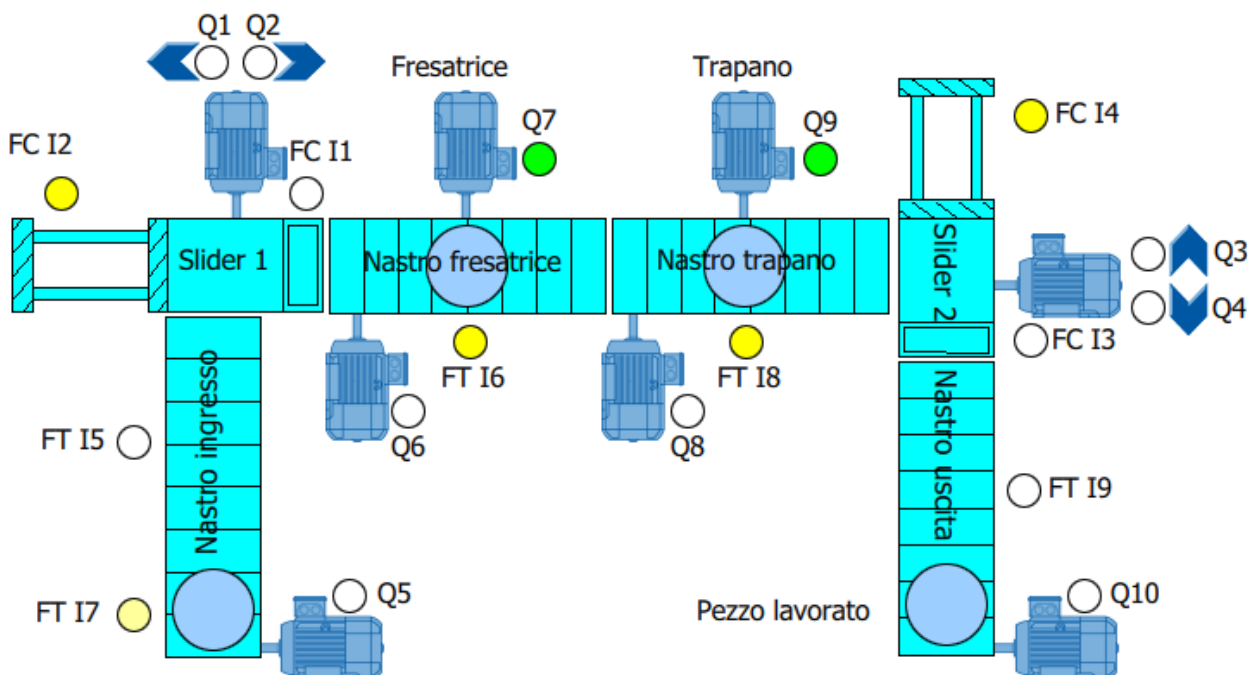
Q1 Q2

Fresatrice

Trapano

FC I4

Q7

Q9

FC I2

FC I1

Slider 1

Nastro fresatrice

Nastro trapano

Slider 2

Q3

Q4

FC I3

FT I6

FT I8

Q6

Q8

FT I5

Nastro ingresso

Nastro uscita

FT I9

Q5

Q10

FT I7

Pezzo lavorato